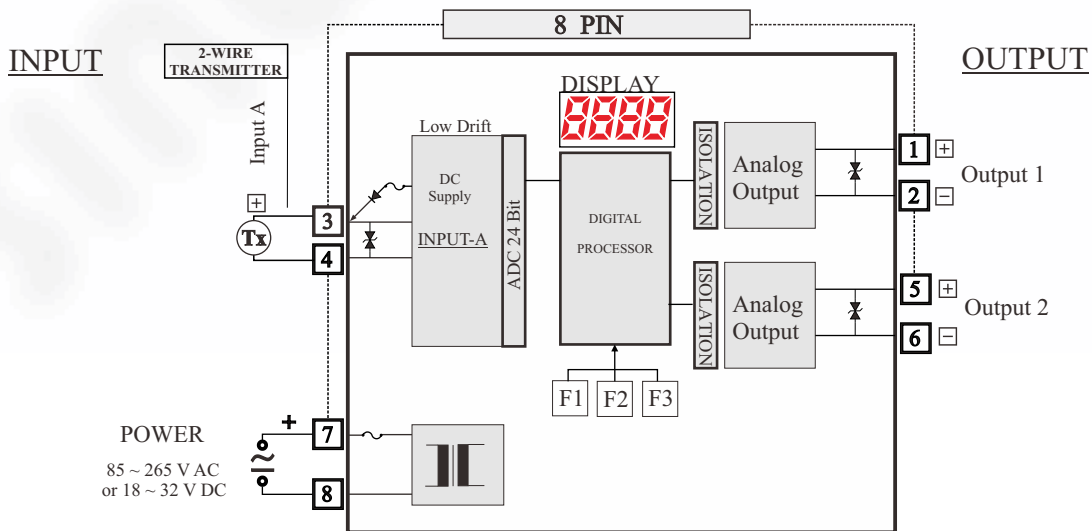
8 PIN

INPUT

2-WIRE TRANSMITTER

Input A

Tx

3

4

Low Drift

DC Supply

INPUT-A

ADC 24 Bit

DISPLAY

8888

DIGITAL PROCESSOR

ISOLATION

Analog Output

ISOLATION

Analog Output

F1 F2 F3

OUTPUT

1

2

Output 1

5

6

Output 2

POWER

85 ~ 265 V AC or 18 ~ 32 V DC

7

8